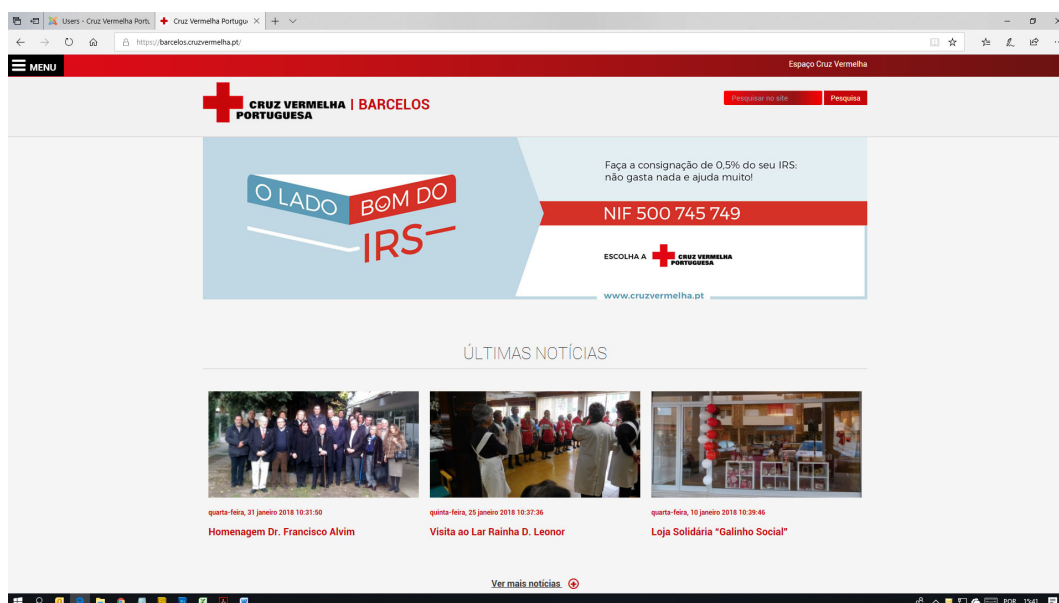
Users - Cruz Vermelha Portu
Cruz Vermelha Portugu
https://barcelos.cruzvermelha.pt/

MENU
Espaço Cruz Vermelha

CRUZ VERMELHA PORTUGUESA | BARCELOS

Pesquisar no site
Pesquisa

O LADO BOM DO IRS

Faça a consignação de 0,5% do seu IRS: não gasta nada e ajuda muito!

NIF 500 745 749

ESCOLHA A CRUZ VERMELHA PORTUGUESA

www.cruzvermelha.pt

ÚLTIMAS NOTÍCIAS

quarta-feira, 31 janeiro 2018 10:31:50
Homenagem Dr. Francisco Alvim

quinta-feira, 25 janeiro 2018 10:37:36
Visita ao Lar Rainha D. Leonor

quarta-feira, 10 janeiro 2018 10:39:46
Loja Solidária "Galinho Social"

Ver mais notícias

POR 15:41